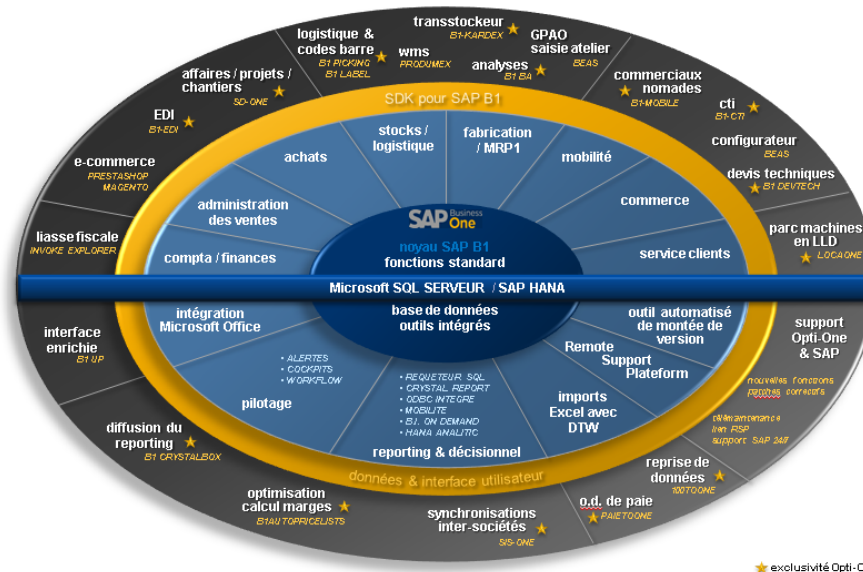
transstockeur
B1-KARDEX

logistique & codes barre
B1 PICKING
B1 LABEL

wms
PRODUMEX

GPAO saisie atelier
BEAS

analyses
B1 BA

affaires / projets / chantiers
SD-ONE

commerciaux nomades
B1-MOBILE

EDI
B1-EDI

cti
B1-CTI

configurateur
BEAS

e-commerce
PRESTASHOP
MAGENTO

devis techniques
B1 DEVTECH

liasse fiscale
INVOKE EXPLORER

parc machines en LLD
LOCAONE

SDK pour SAP B1

stocks / logistique

fabrication / MRP1

achats

mobilité

administration des ventes

commerce

SAP Business One

noyau SAP B1
fonctions standard

compta / finances

service clients

Microsoft SQL SERVEUR / SAP HANA

base de données
outils intégrés

intégration Microsoft Office

outil automatisé de montée de version

interface enrichie
B1 UP

support Opti-One & SAP

Remote Support Platform

• ALERTES
• COCKPITS
• WORKFLOW

pilotage

• REQUETEUR SQL
• CRYSTAL REPORT
• ODBC INTEGRE
• MOBILITE
• B.I. ON DEMAND
• HANA ANALITIC

imports Excel avec DTW

nouvelles fonctions
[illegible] correctifs

télémaintenance
lien RSP
support SAP 24/7

diffusion du reporting
B1 CRYSTALBOX

reporting & décisionnel

reprise de données
100TOONE

données & interface utilisateur

optimisation calcul marges
B1AUTOPRICELISTS

synchronisations inter-sociétés
SIS-ONE

o.d. de paie
PAIETOONE

exclusivité Opti-O